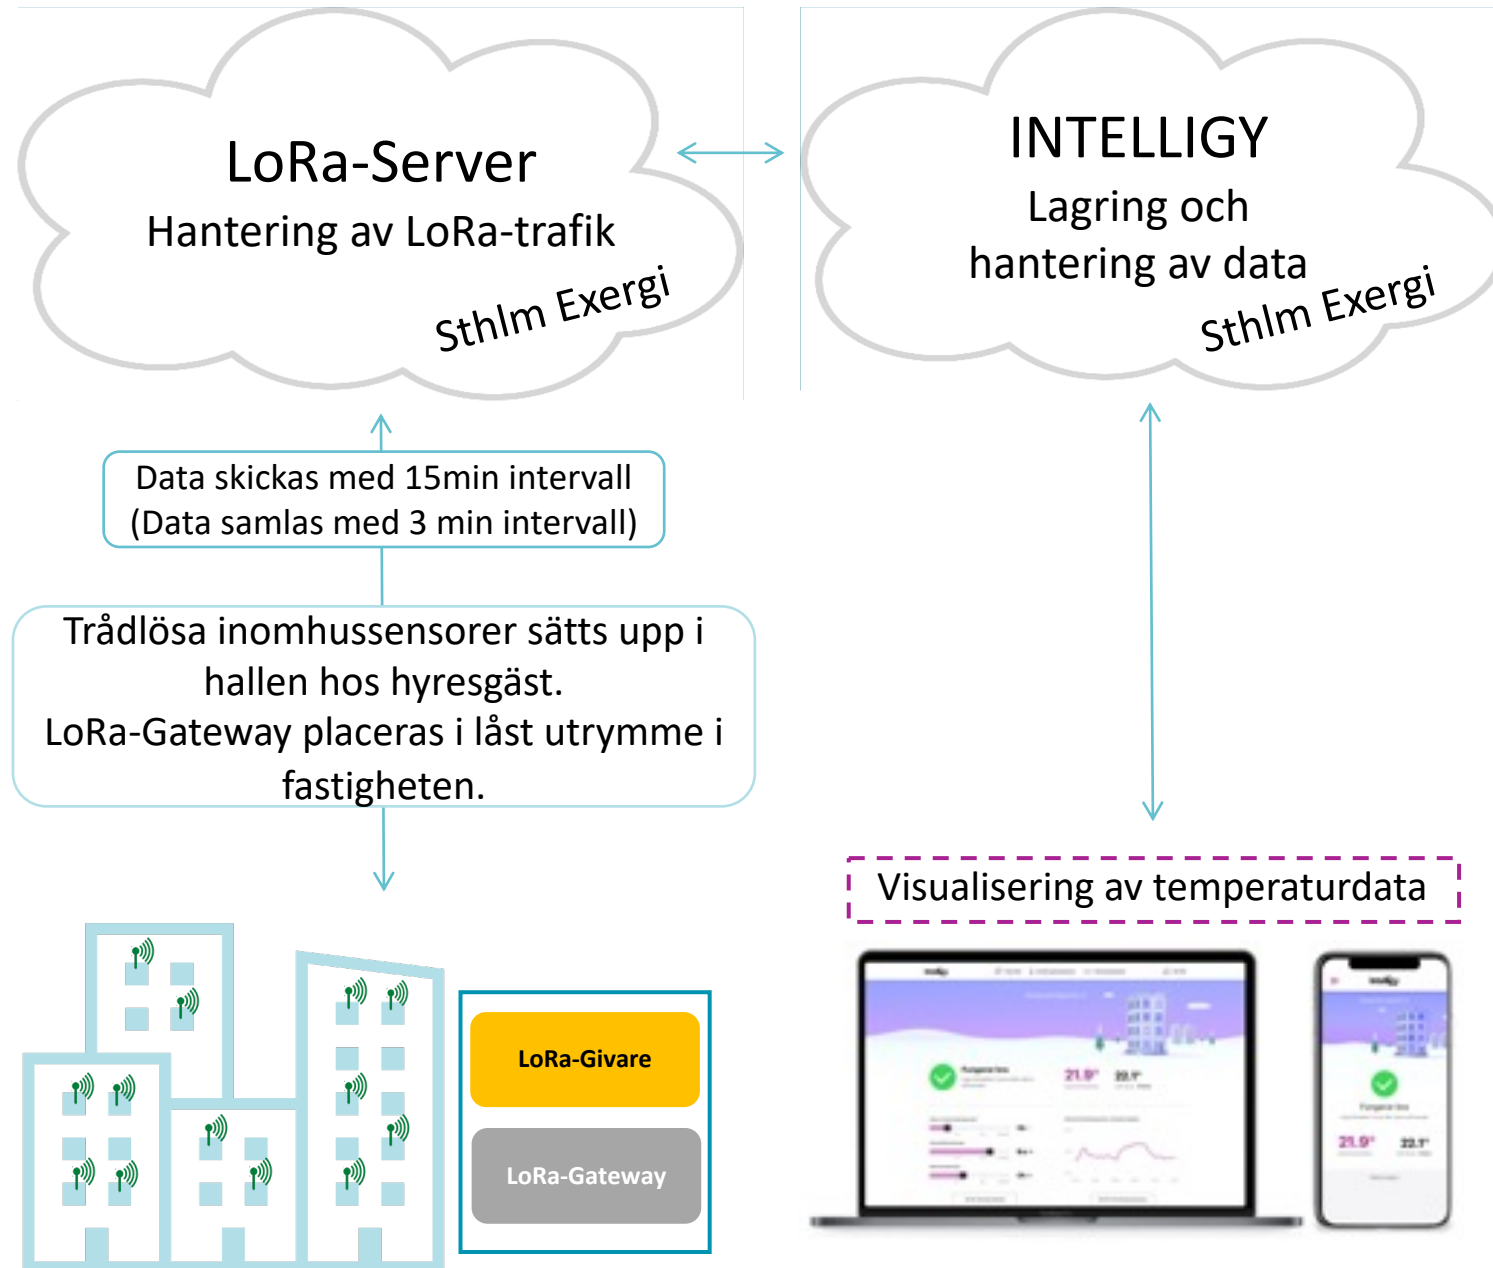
LoRa-Server
Hantering av LoRa-trafik
Sthlm Exergi

INTELLIGY
Lagring och hantering av data
Sthlm Exergi

Data skickas med 15min intervall
(Data samlas med 3 min intervall)

Trådlösa inomhussensorer sätts upp i hallen hos hyresgäst.
LoRa-Gateway placeras i låst utrymme i fastigheten.

Visualisering av temperaturdata

LoRa-Givare

LoRa-Gateway

21.9°

22.1°

21.9°

22.1°